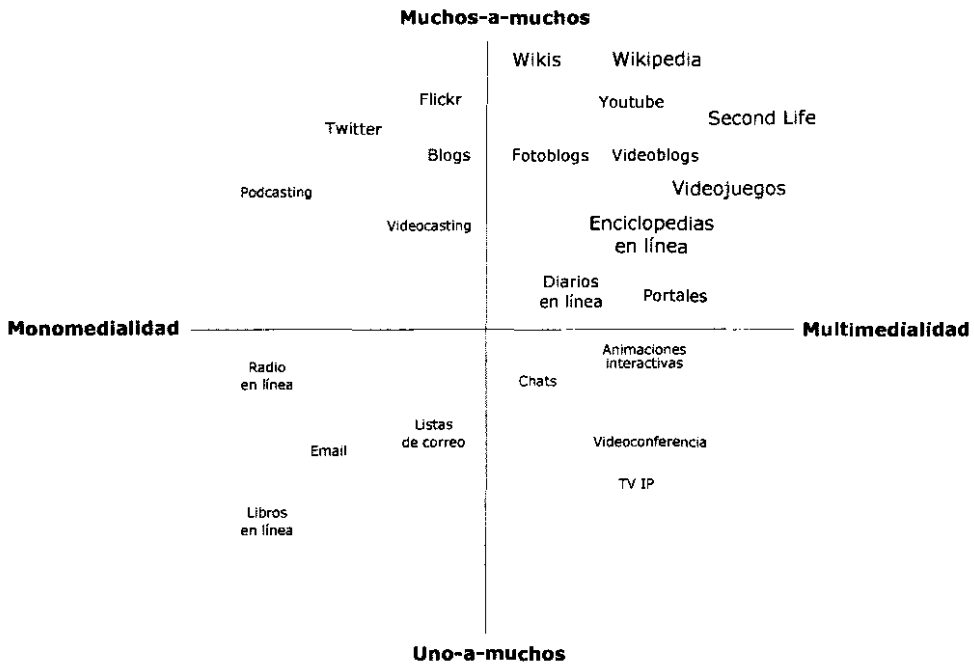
Muchos-a-muchos

Wikis
Wikipedia
Flickr
Youtube
Twitter
Second Life
Blogs
Fotoblogs
Videoblogs
Podcasting
Videojuegos
Videocasting
Enciclopedias en línea
Diarios en línea
Portales

Monomedialidad
Multimedialidad

Radio en línea
Animaciones interactivas
Chats
Listas de correo
Email
Videoconferencia
TV IP
Libros en línea

Uno-a-muchos